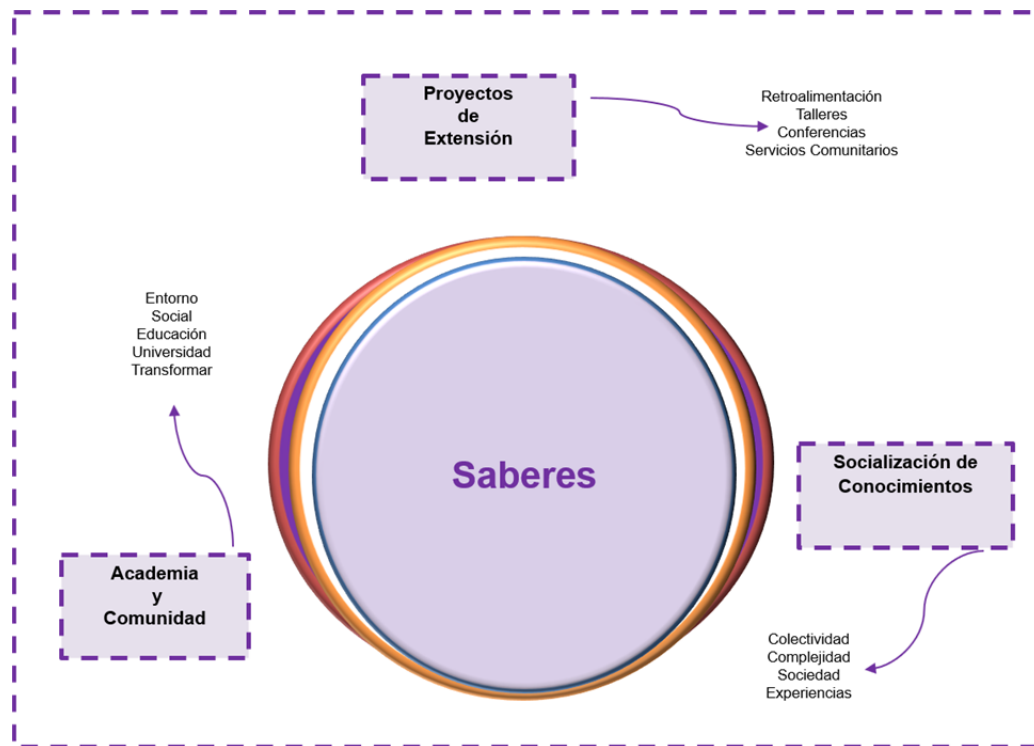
Proyectos de Extensión

Retroalimentación
Talleres
Conferencias
Servicios Comunitarios

Entorno
Social
Educación
Universidad
Transformar

Saberes

Socialización de Conocimientos

Academia y Comunidad

Colectividad
Complejidad
Sociedad
Experiencias